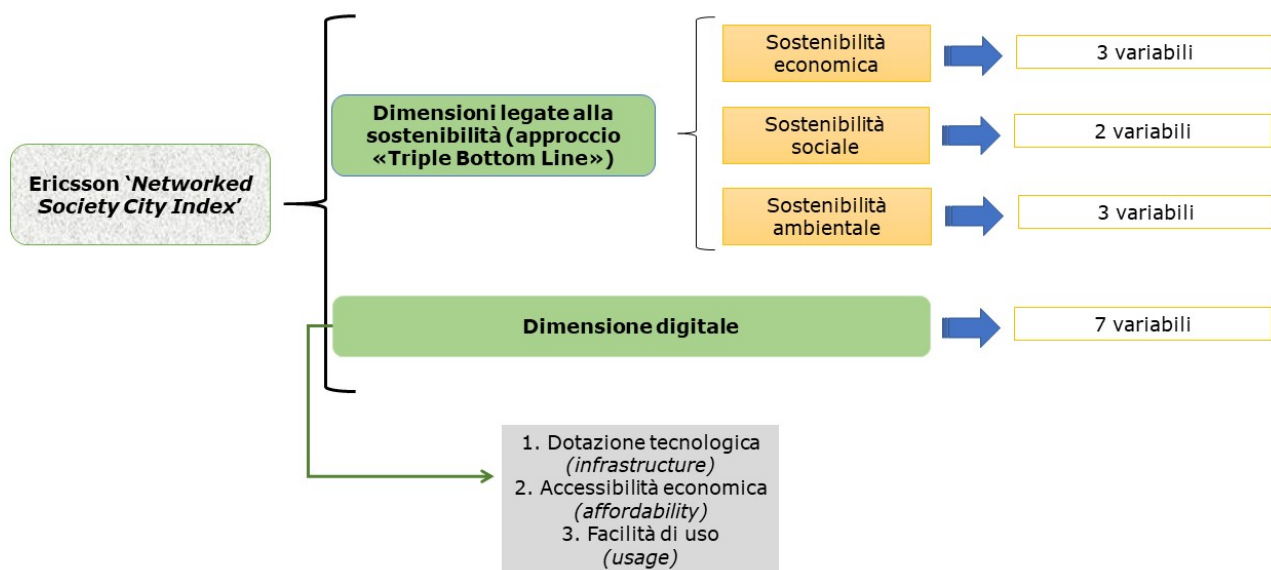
Ericsson '*Networked Society City Index*'

Dimensioni legate alla sostenibilità (approccio «Triple Bottom Line»)

Sostenibilità economica

3 variabili

Sostenibilità sociale

2 variabili

Sostenibilità ambientale

3 variabili

Dimensione digitale

7 variabili

1. Dotazione tecnologica *(infrastructure)*
2. Accessibilità economica *(affordability)*
3. Facilità di uso *(usage)*